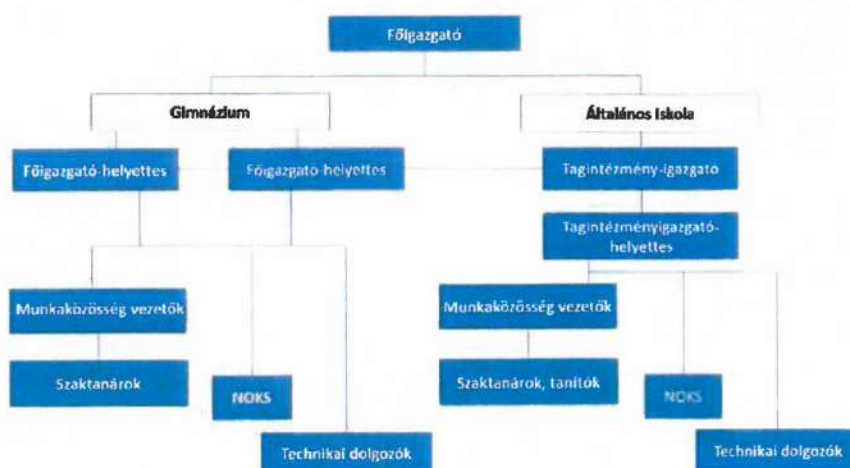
Főigazgató

Gimnázium

Általános Iskola

Főigazgató-helyettes

Főigazgato-helyettes

Tagintézmény-igazgató

Tagintézményigazgató-helyettes

Munkaközösség vezetők

Munkaközösség vezetők

Szaktanárok

NOKS

Szaktanárok, tanítók

NOKS

Technikai dolgozók

Technikai dolgozók